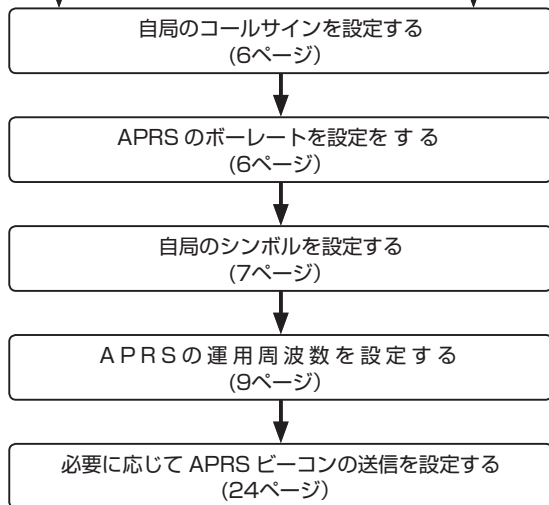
自局のコールサインを設定する
(6ページ)

APRS のボーレートを設定を する
(6ページ)

自局のシンボルを設定する
(7ページ)

APRSの運用周波数を設定する
(9ページ)

必要に応じて APRS ビーコンの送信を設定する
(24ページ)